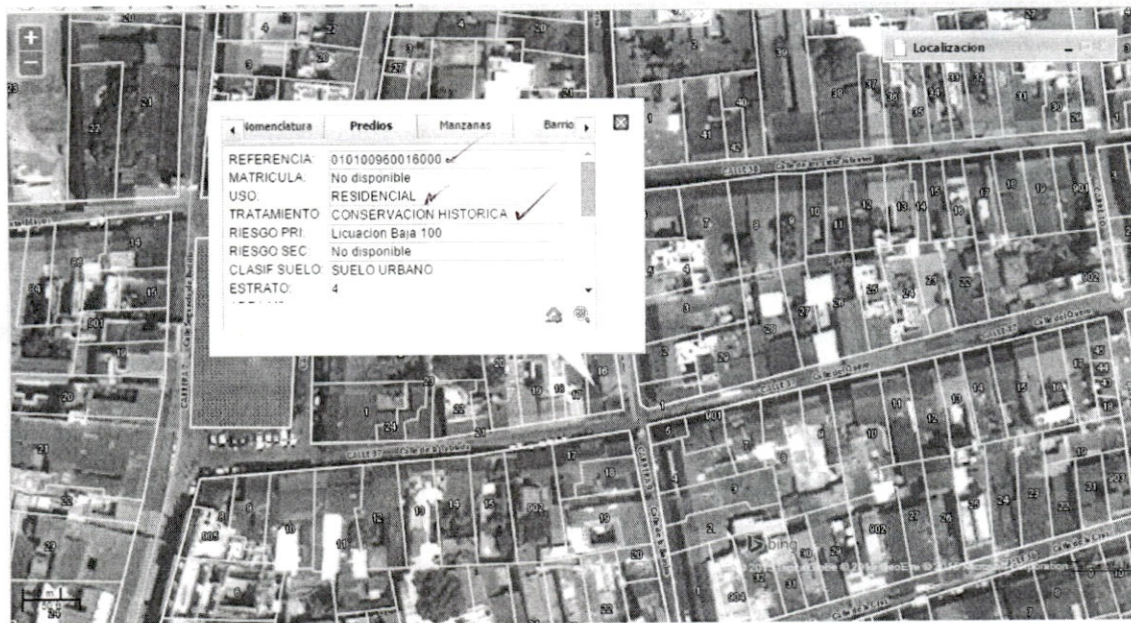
+
−
Localizacion

Nomenclatura | Predios | Manzanas | Barrio

| | |
|---|---|
| REFERENCIA: | 010100960016000 |
| MATRICULA: | No disponible |
| USO: | RESIDENCIAL |
| TRATAMIENTO: | CONSERVACION HISTORICA |
| RIESGO PRI: | Licuacion Baja 100 |
| RIESGO SEC: | No disponible |
| CLASIF SUELO: | SUELO URBANO |
| ESTRATO: | 4 |

bing